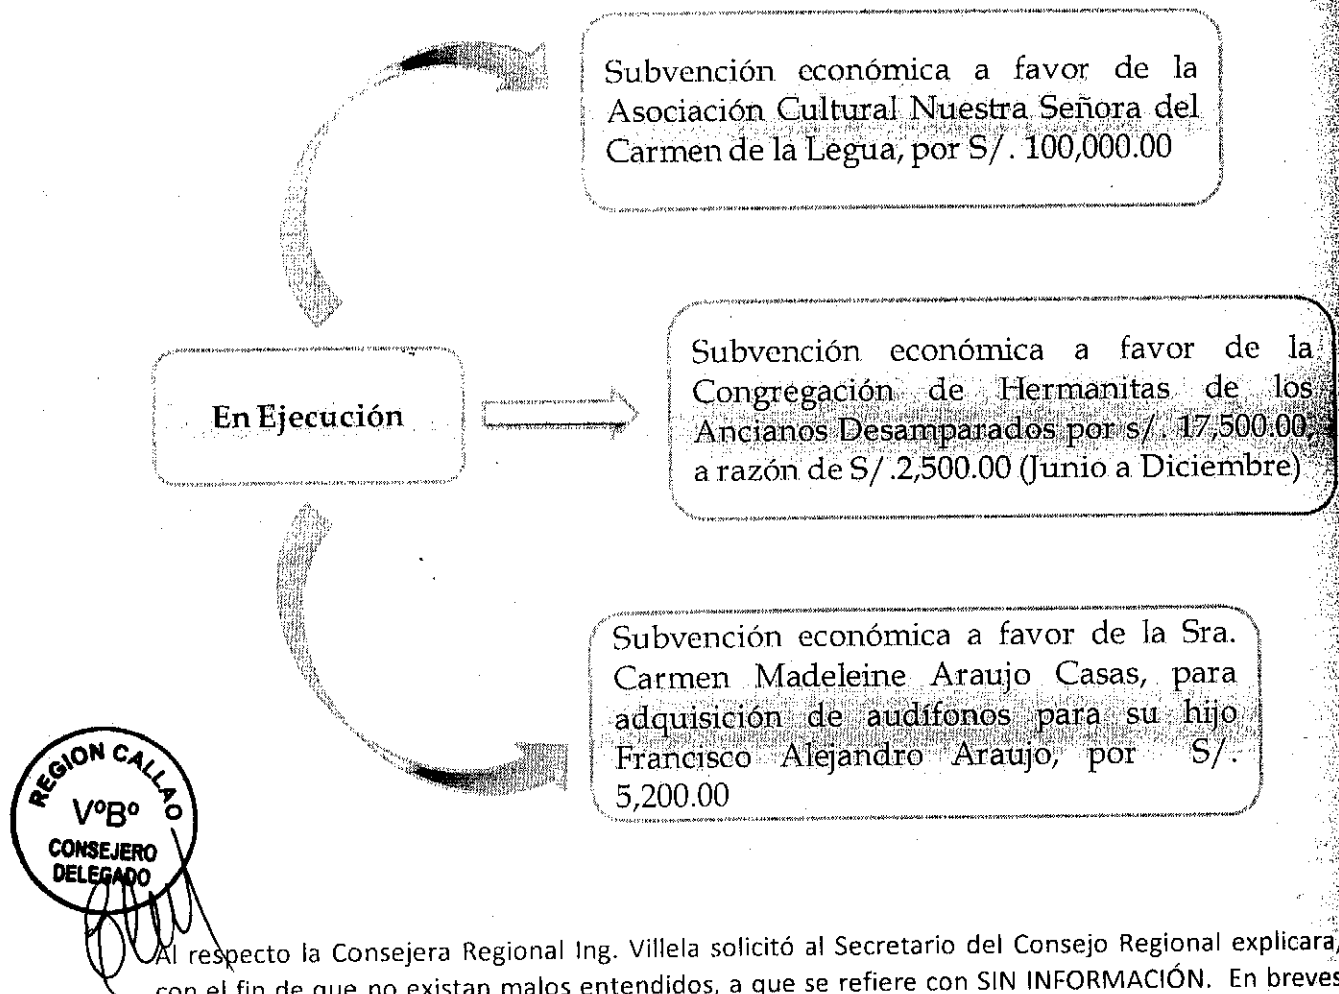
Subvención económica a favor de la Asociación Cultural Nuestra Señora del Carmen de la Legua, por S/. 100,000.00

En Ejecución

Subvención económica a favor de la Congregación de Hermanitas de los Ancianos Desamparados por s/. 17,500.00, a razón de S/.2,500.00 (Junio a Diciembre)

Subvención económica a favor de la Sra. Carmen Madeleine Araujo Casas, para adquisición de audífonos para su hijo Francisco Alejandro Araujo, por S/. 5,200.00

REGION CALLAO
VºBº
CONSEJERO
DELEGADO

Al respecto la Consejera Regional Ing. Villela solicitó al Secretario del Consejo Regional explicara, con el fin de que no existan malos entendidos, a que se refiere con SIN INFORMACIÓN. En breves